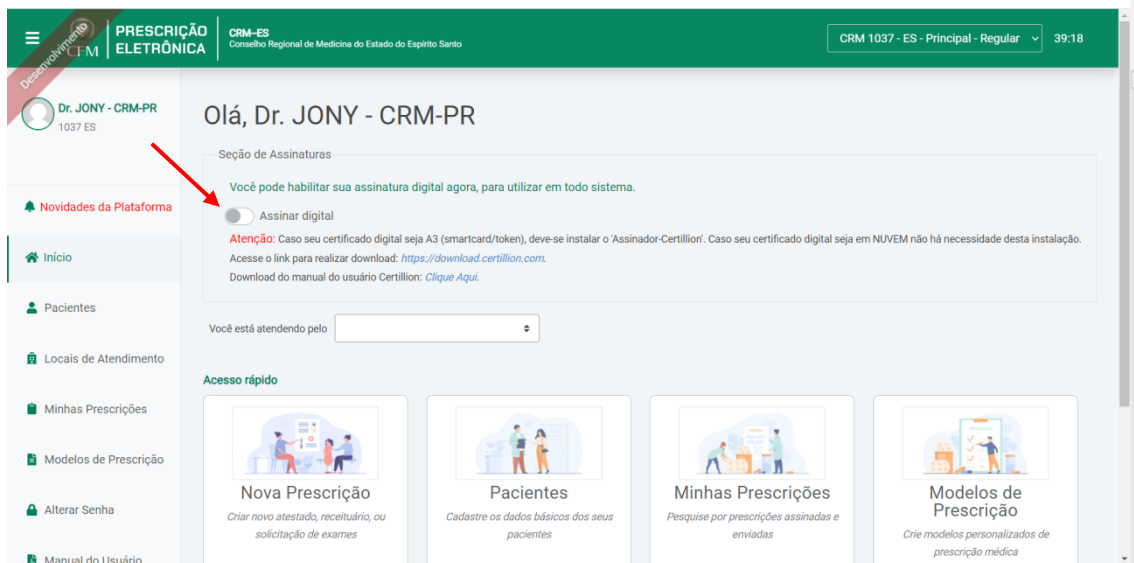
Desenvolvimento
CFM PRESCRIÇÃO ELETRÔNICA
CRM-ES
Conselho Regional de Medicina do Estado do Espírito Santo
CRM 1037 - ES - Principal - Regular
39:18

Dr. JONY - CRM-PR
1037 ES

Novidades da Plataforma
Início
Pacientes
Locais de Atendimento
Minhas Prescrições
Modelos de Prescrição
Alterar Senha
Manual do Usuário

Olá, Dr. JONY - CRM-PR

Seção de Assinaturas

Você pode habilitar sua assinatura digital agora, para utilizar em todo sistema.

Assinar digital

Atenção: Caso seu certificado digital seja A3 (smartcard/token), deve-se instalar o 'Assinador-Certillion'. Caso seu certificado digital seja em NUVEM não há necessidade desta instalação.

Acesse o link para realizar download: https://download.certillion.com.

Download do manual do usuário Certillion: Clique Aqui.

Você está atendendo pelo

Acesso rápido

Nova Prescrição
Criar novo atestado, receituário, ou solicitação de exames

Pacientes
Cadastre os dados básicos dos seus pacientes

Minhas Prescrições
Pesquise por prescrições assinadas e enviadas

Modelos de Prescrição
Crie modelos personalizados de prescrição médica